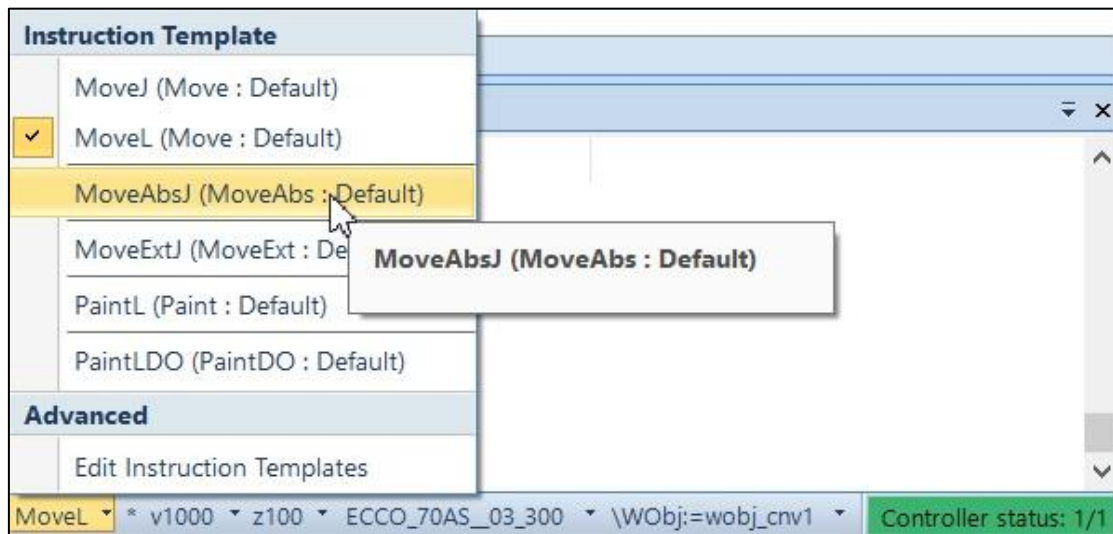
Instruction Template

MoveJ (Move : Default)

MoveL (Move : Default)

MoveAbsJ (MoveAbs : Default)

MoveExtJ (MoveExt : De

MoveAbsJ (MoveAbs : Default)

PaintL (Paint : Default)

PaintLDO (PaintDO : Default)

Advanced

Edit Instruction Templates

MoveL * v1000 z100 ECCO_70AS__03_300 \WObj:=wobj_cnv1 Controller status: 1/1